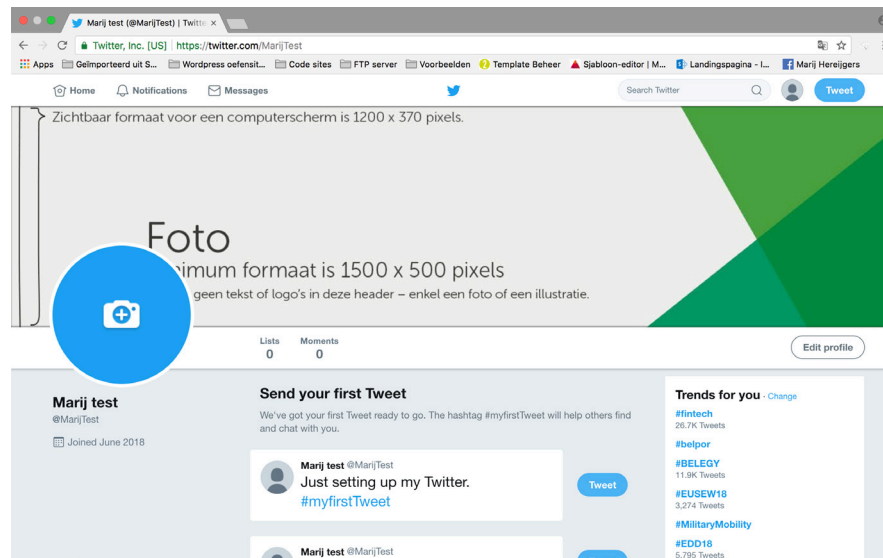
Marij test (@MarijTest) | Twitte ×

Twitter, Inc. [US] | https://twitter.com/MarijTest

Apps Geïmporteerd uit S... Wordpress oefensit... Code sites FTP server Voorbeelden Template Beheer Sjabloon-editor | M... Landingspagina - l... Marij Hereijgers

Home Notifications Messages Search Twitter Tweet

Zichtbaar formaat voor een computerscherm is 1200 x 370 pixels.

Foto
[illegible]imum formaat is 1500 x 500 pixels
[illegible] geen tekst of logo's in deze header – enkel een foto of een illustratie.

Lists 0 Moments 0

Edit profile

Marij test
@MarijTest
Joined June 2018

Send your first Tweet
We've got your first Tweet ready to go. The hashtag #myfirstTweet will help others find and chat with you.

Marij test @MarijTest
Just setting up my Twitter. #myfirstTweet
Tweet

Marij test @MarijTest

Trends for you · Change
#fintech
26.7K Tweets
#belpor
#BELEGY
11.9K Tweets
#EUSEW18
3,274 Tweets
#MilitaryMobility
#EDD18
5,795 Tweets